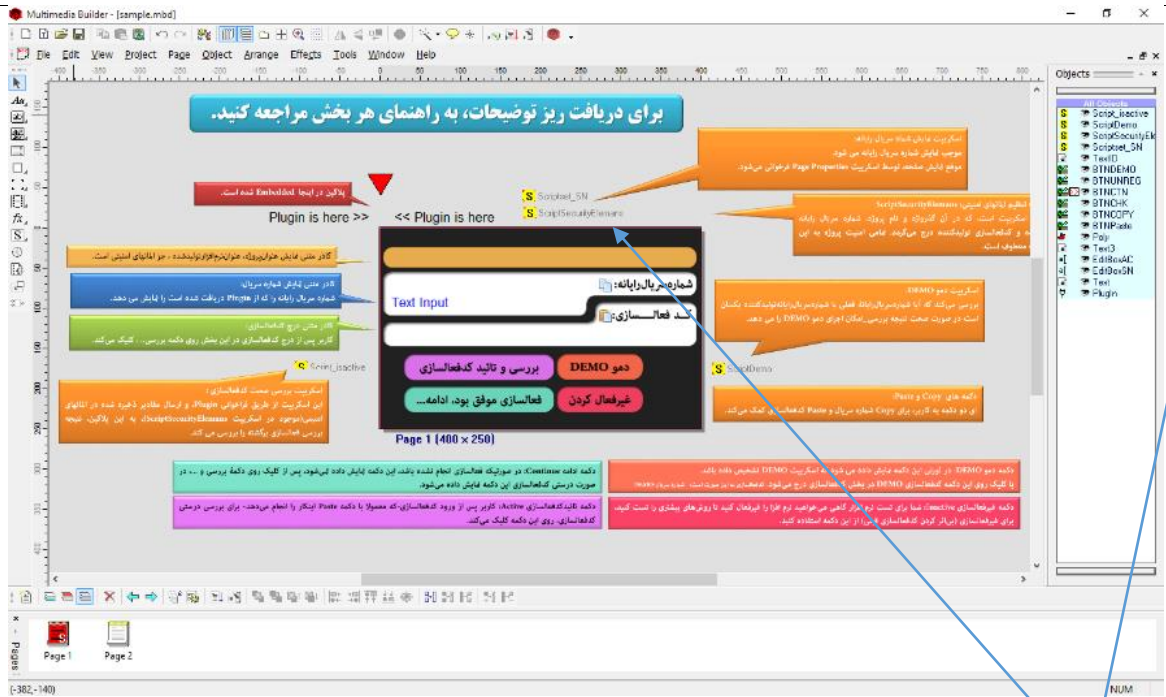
Multimedia Builder - [sample.mbd]

File Edit View Project Page Object Arrange Effects Tools Window Help

Objects

All Objects
Script_isactive
ScriptDemo
ScriptSecuityEle
Scriptset_SN
TextID
BTNDEMO
BTNUNREG
BTNCTN
BTNCHK
BTNCOPY
BTNPaste
Poly
Text3
EditBoxAC
EditBoxSN
Text
Plugin

برای دریافت ریز توضیحات، به راهنمای هر بخش مراجعه کنید.

پلاگین در اینجا Embedded شده است.

Plugin is here >>

<< Plugin is here

Scriptset_SN

ScriptSecuityEleme

اسکریپت نمایش شماره سریال رایانه:
موجب نمایش شماره سریال رایانه می شود.
موقع نمایش صفحه توسط اسکریپت Page Properties فراخوانی می‌شود.

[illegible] ScriptSecurityElements
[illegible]

کادر متنی نمایش عنوان‌پروژه، عنوان‌نرم‌افزار‌تولیدکننده، جز ادامه‌ای اضافی است.

کادر متنی نمایش شماره سریال:
شماره سریال رایانه را که از Plugin دریافت شده است را نمایش می دهد.

کادر متنی درج کدفعالسازی:
کاربر پس از درج کدفعالسازی در این بخش روی دکمه بررسی... کلیک می کند.

Script_isactive

اسکریپت بررسی صحت کدفعالسازی:
این اسکریپت از طریق فراخوانی Plugin، و ارسال مقادیر ذخیره شده در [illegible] موجود در اسکریپت ScriptSecurityElements به این پلاگین، نتیجه بررسی فعالسازی برگشته را بررسی می کند.

شماره سریال رایانه:

Text Input

کد فعالسازی:

دمو DEMO

بررسی و تائید کدفعالسازی

غیرفعال کردن

فعالسازی موفق بود، ادامه...

Page 1 (400 × 250)

اسکریپت دمو DEMO:
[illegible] DEMO را می دهد.

ScriptDemo

دکمه های Copy و Paste:
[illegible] Copy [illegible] Paste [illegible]

دکمه ادامه Continue: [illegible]

دکمه تائیدکدفعالسازی Active: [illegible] Paste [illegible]

دکمه دمو DEMO: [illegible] DEMO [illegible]

دکمه غیرفعالسازی Deactive: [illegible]

Page 1

Page 2

Pages

(-382,-140)

NUM